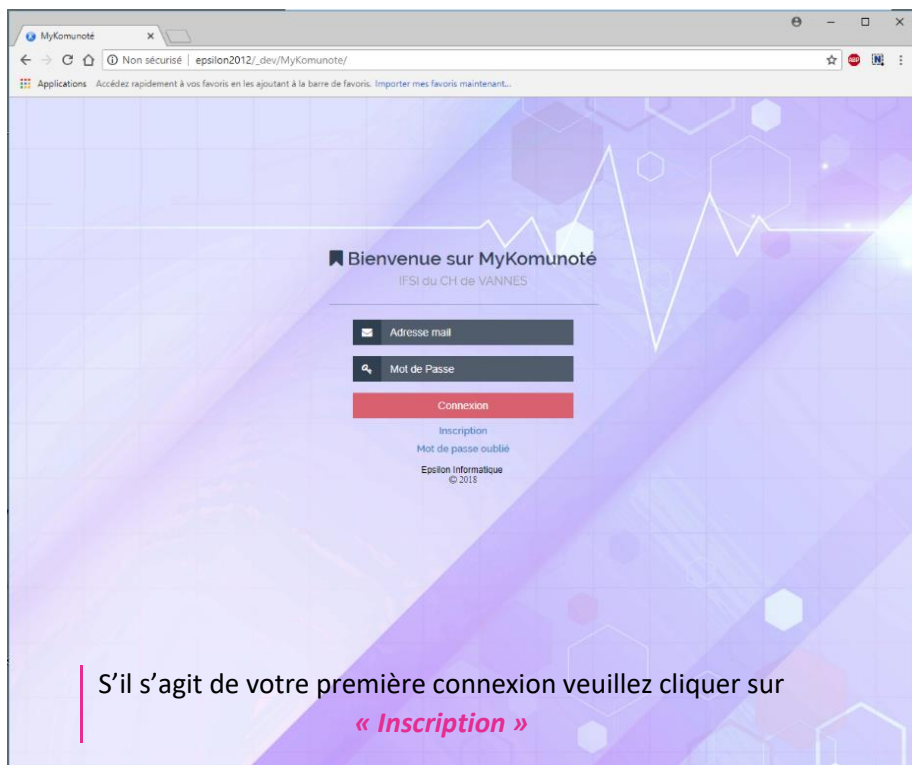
MyKomunoté ×

Non sécurisé | epsilon2012/_dev/MyKomunote/

Applications Accédez rapidement à vos favoris en les ajoutant à la barre de favoris. Importer mes favoris maintenant...

Bienvenue sur MyKomunoté
IFSI du CH de VANNES

Adresse mail

Mot de Passe

Connexion

Inscription
Mot de passe oublié

Epsilon Informatique
© 2018

S'il s'agit de votre première connexion veuillez cliquer sur
« Inscription »